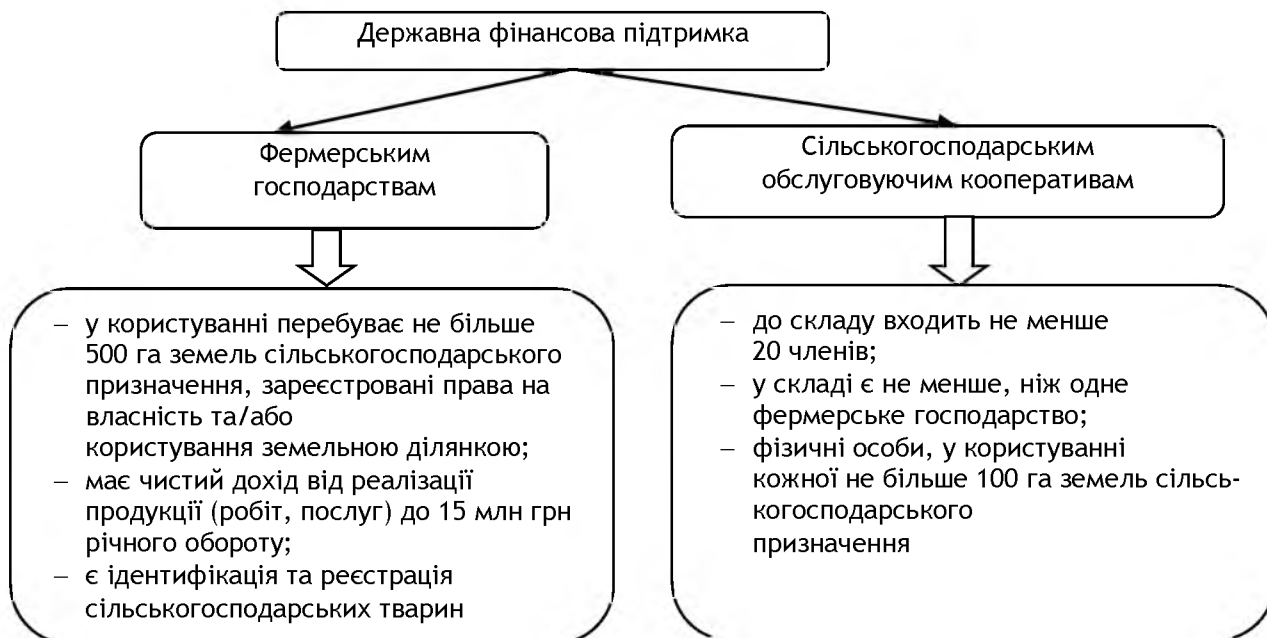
Державна фінансова підтримка

Фермерським господарствам

Сільськогосподарським обслуговуючим кооперативам

– у користуванні перебуває не більше 500 га земель сільськогосподарського призначення, зареєстровані права на власність та/або користування земельною ділянкою;
– має чистий дохід від реалізації продукції (робіт, послуг) до 15 млн грн річного обороту;
– є ідентифікація та реєстрація сільськогосподарських тварин

– до складу входить не менше 20 членів;
– у складі є не менше, ніж одне фермерське господарство;
– фізичні особи, у користуванні кожної не більше 100 га земель сільськогосподарського призначення